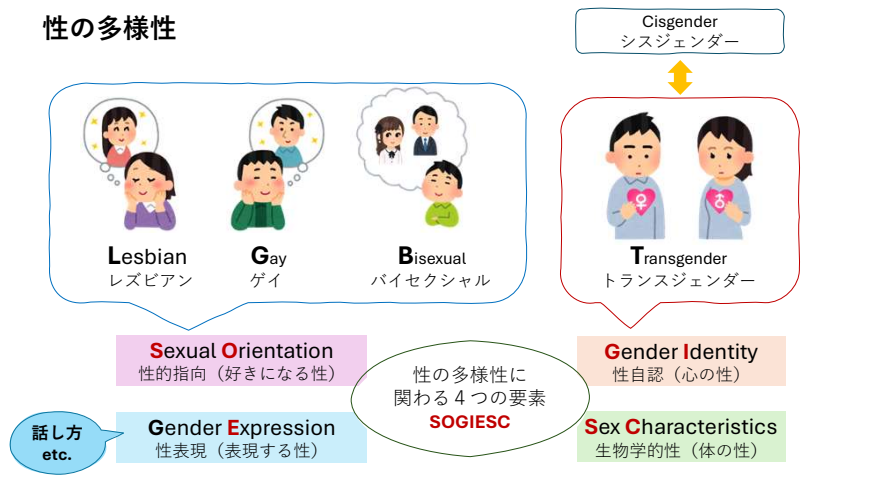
性の多様性

Cisgender
シスジェンダー

Lesbian
レズビアン

Gay
ゲイ

Bisexual
バイセクシャル

Transgender
トランスジェンダー

Sexual Orientation
性的指向（好きになる性）

性の多様性に
関わる４つの要素
SOGIESC

Gender Identity
性自認（心の性）

話し方
etc.

Gender Expression
性表現（表現する性）

Sex Characteristics
生物学的性（体の性）